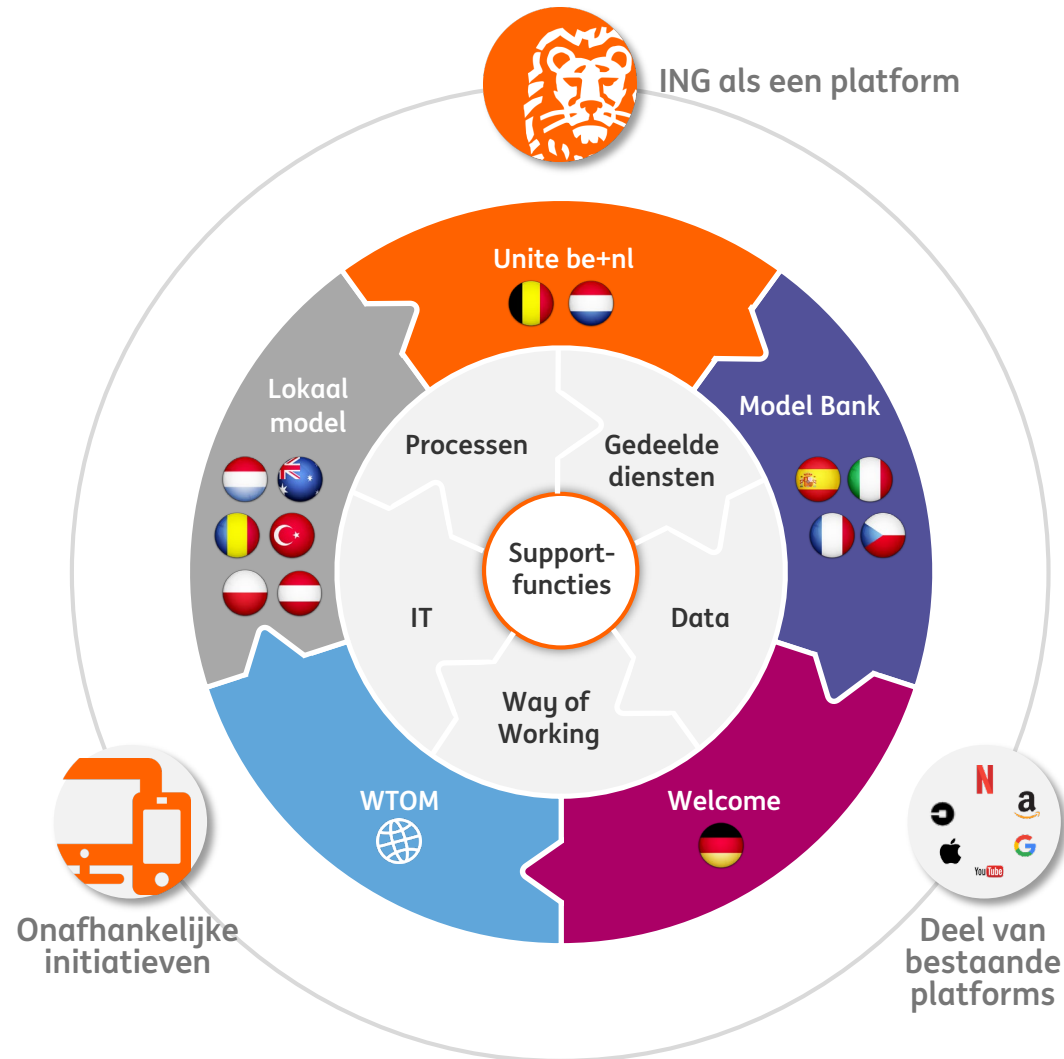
ING als een platform

Unite be+nl

Model Bank

Welcome

WTOM

Lokaal model

Processen

Gedeelde diensten

Data

Way of Working

IT

Support-functies

Onafhankelijke initiatieven

N

a

G

YouTube

Deel van bestaande platforms